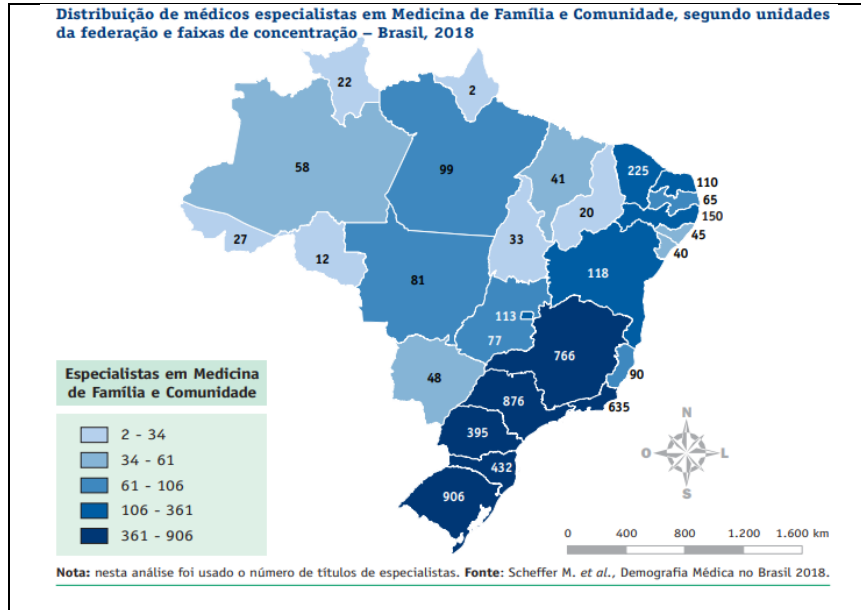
Distribuição de médicos especialistas em Medicina de Família e Comunidade, segundo unidades da federação e faixas de concentração – Brasil, 2018

22
2
58
99
41
225
110
65
150
45
40
20
27
12
33
118
81
113
77
766
90
48
876
635
395
432
906

Especialistas em Medicina de Família e Comunidade

2 - 34
34 - 61
61 - 106
106 - 361
361 - 906

N
O
L
S

0 400 800 1.200 1.600 km

Nota: nesta análise foi usado o número de títulos de especialistas. Fonte: Scheffer M. et al., Demografia Médica no Brasil 2018.